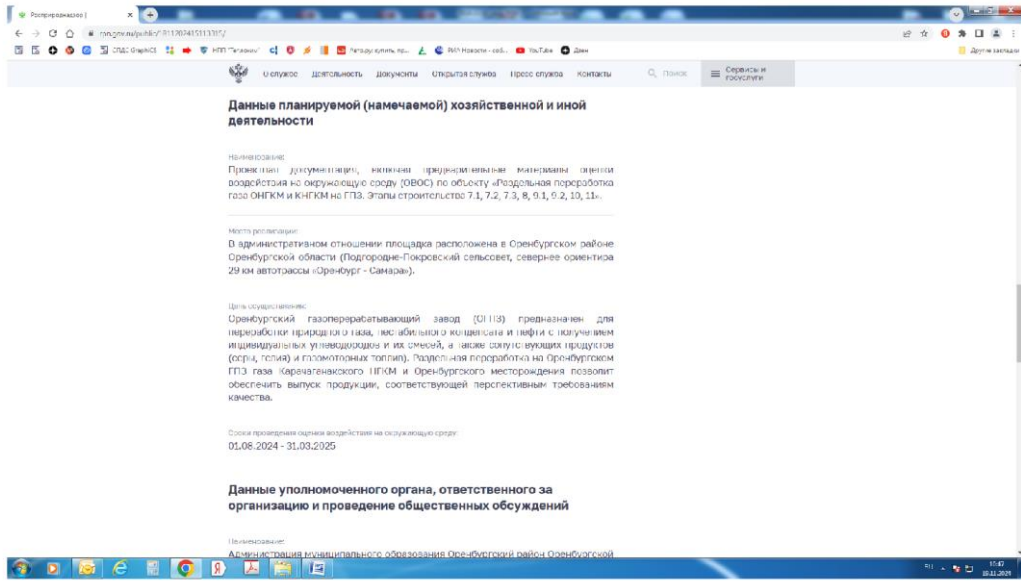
Росприроднадзор |

rpn.gov.ru/public/911207415113315/

СПДС GraphiCS НПП "Гарант" РИА Новости YouTube Дзен

Другие закладки

О службе Деятельность Документы Открытая служба Пресс-служба Контакты Поиск Сервисы и госуслуги

Данные планируемой (намечаемой) хозяйственной и иной деятельности

Наименование

Проектная документация, включая предварительные материалы оценки воздействия на окружающую среду (ОВОС) по объекту «Раздельная переработка газа ОНГКМ и КНГКМ на ГПЗ. Этапы строительства 7.1, 7.2, 7.3, 8, 9.1, 9.2, 10, 11».

Место реализации

В административном отношении площадка расположена в Оренбургском районе Оренбургской области (Подгородне-Покровский сельсовет, севернее ориентира 29 км автотрассы «Оренбург - Самара»).

Цель осуществления

Оренбургский газоперерабатывающий завод (ОГПЗ) предназначен для переработки природного газа, нестабильного конденсата и нефти с получением индивидуальных углеводородов и их смесей, а также сопутствующих продуктов (серы, гелия) и газомоторных топлив). Раздельная переработка на Оренбургском ГПЗ газа Карачаганакского НГКМ и Оренбургского месторождения позволит обеспечить выпуск продукции, соответствующей перспективным требованиям качества.

Сроки проведения оценки воздействия на окружающую среду

01.08.2024 - 31.03.2025

Данные уполномоченного органа, ответственного за организацию и проведение общественных обсуждений

Наименование

Администрация муниципального образования Оренбургский район Оренбургской

RU 15:47